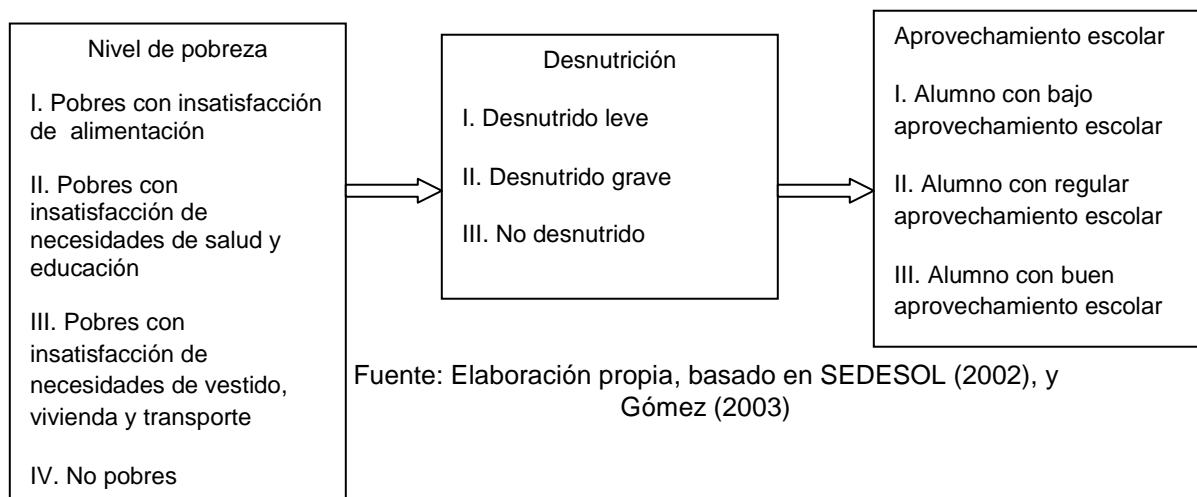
Nivel de pobreza

I. Pobres con insatisfacción de alimentación

II. Pobres con insatisfacción de necesidades de salud y educación

III. Pobres con insatisfacción de necesidades de vestido, vivienda y transporte

IV. No pobres

Desnutrición

I. Desnutrido leve

II. Desnutrido grave

III. No desnutrido

Aprovechamiento escolar

I. Alumno con bajo aprovechamiento escolar

II. Alumno con regular aprovechamiento escolar

III. Alumno con buen aprovechamiento escolar

Fuente: Elaboración propia, basado en SEDESOL (2002), y Gómez (2003)